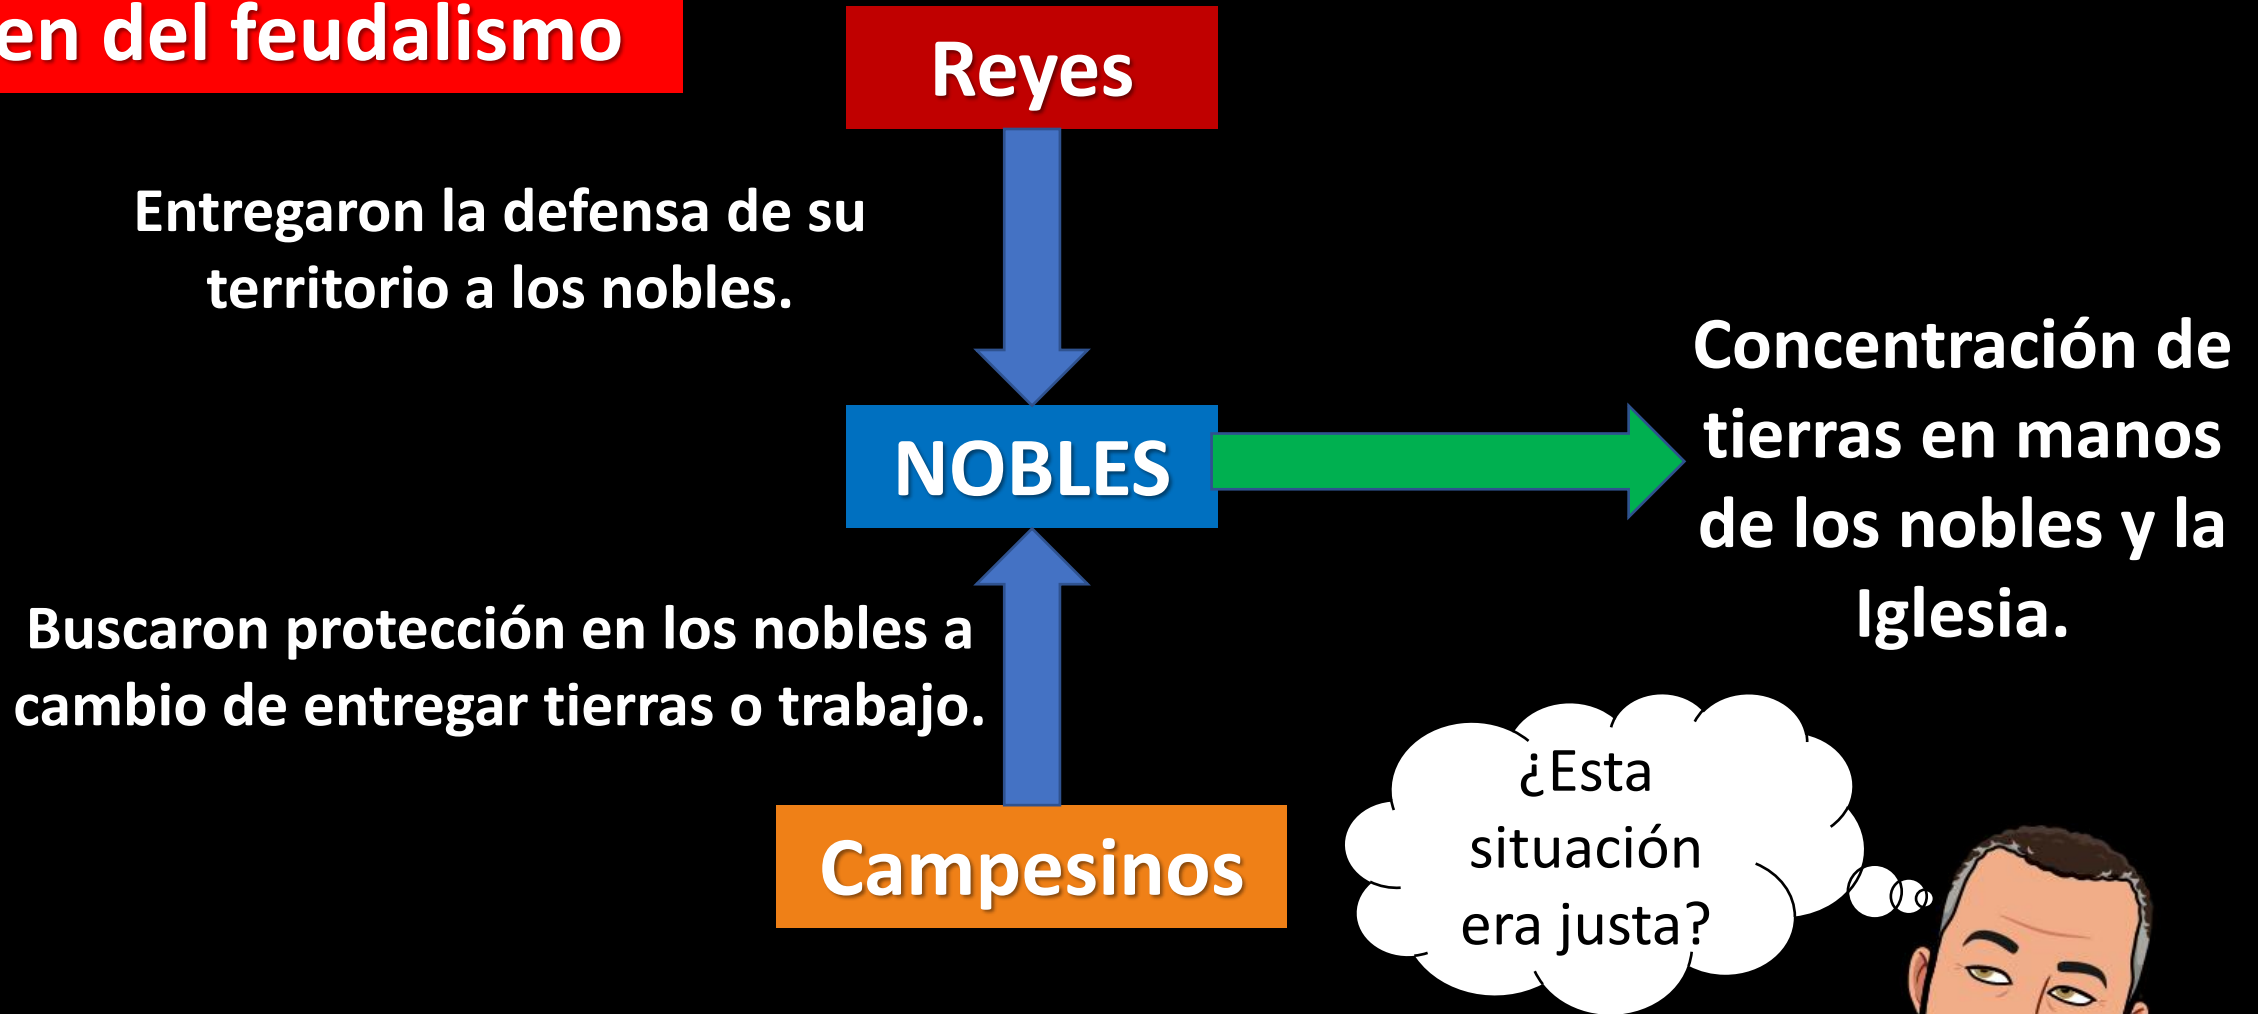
en del feudalismo

Reyes

Entregaron la defensa de su territorio a los nobles.

NOBLES

Concentración de tierras en manos de los nobles y la Iglesia.

Buscaron protección en los nobles a cambio de entregar tierras o trabajo.

Campesinos

¿Esta situación era justa?